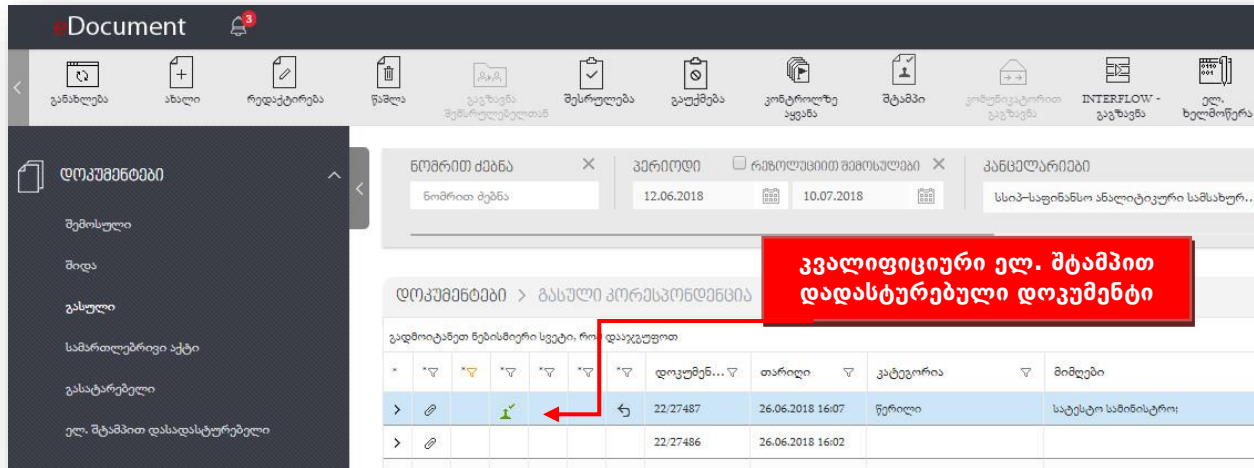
eDocument 3

განახლება ახალი რედაქტირება წაშლა გაგზავნა შემსრულებლებთან შესრულება გაუქმება კონტროლზე აყვანა შტამპი კომუნიკატორით გაგზავნა INTERFLOW - გაგზავნა ელ. ხელმოწერა

დოკუმენტები
შემოსული
შიდა
გასული
სამართლებრივი აქტი
გასატარებელი
ელ. შტამპით დასადასტურებელი

ნომრით ძებნა
ნომრით ძებნა
პერიოდი
რეზოლუციით შემოსულები
12.06.2018
10.07.2018
კანცელარიები
სსიპ–საფინანსო ანალიტიკური სამსახურ...

კვალიფიციური ელ. შტამპით დადასტურებული დოკუმენტი

დოკუმენტები > გასული კორესპონდენცია

გადმოიტანეთ ნებისმიერი სვეტი, რომ დააჯგუფოთ

| * | * | * | * | * | * | * | დოკუმენ... | თარიღი | კატეგორია | მიმღები |
|---|---|---|---|---|---|---|---|---|---|---|
| > | | | | | | | 22/27487 | 26.06.2018 16:07 | წერილი | სატესტო სამინისტრო; |
| > | | | | | | | 22/27486 | 26.06.2018 16:02 | | |